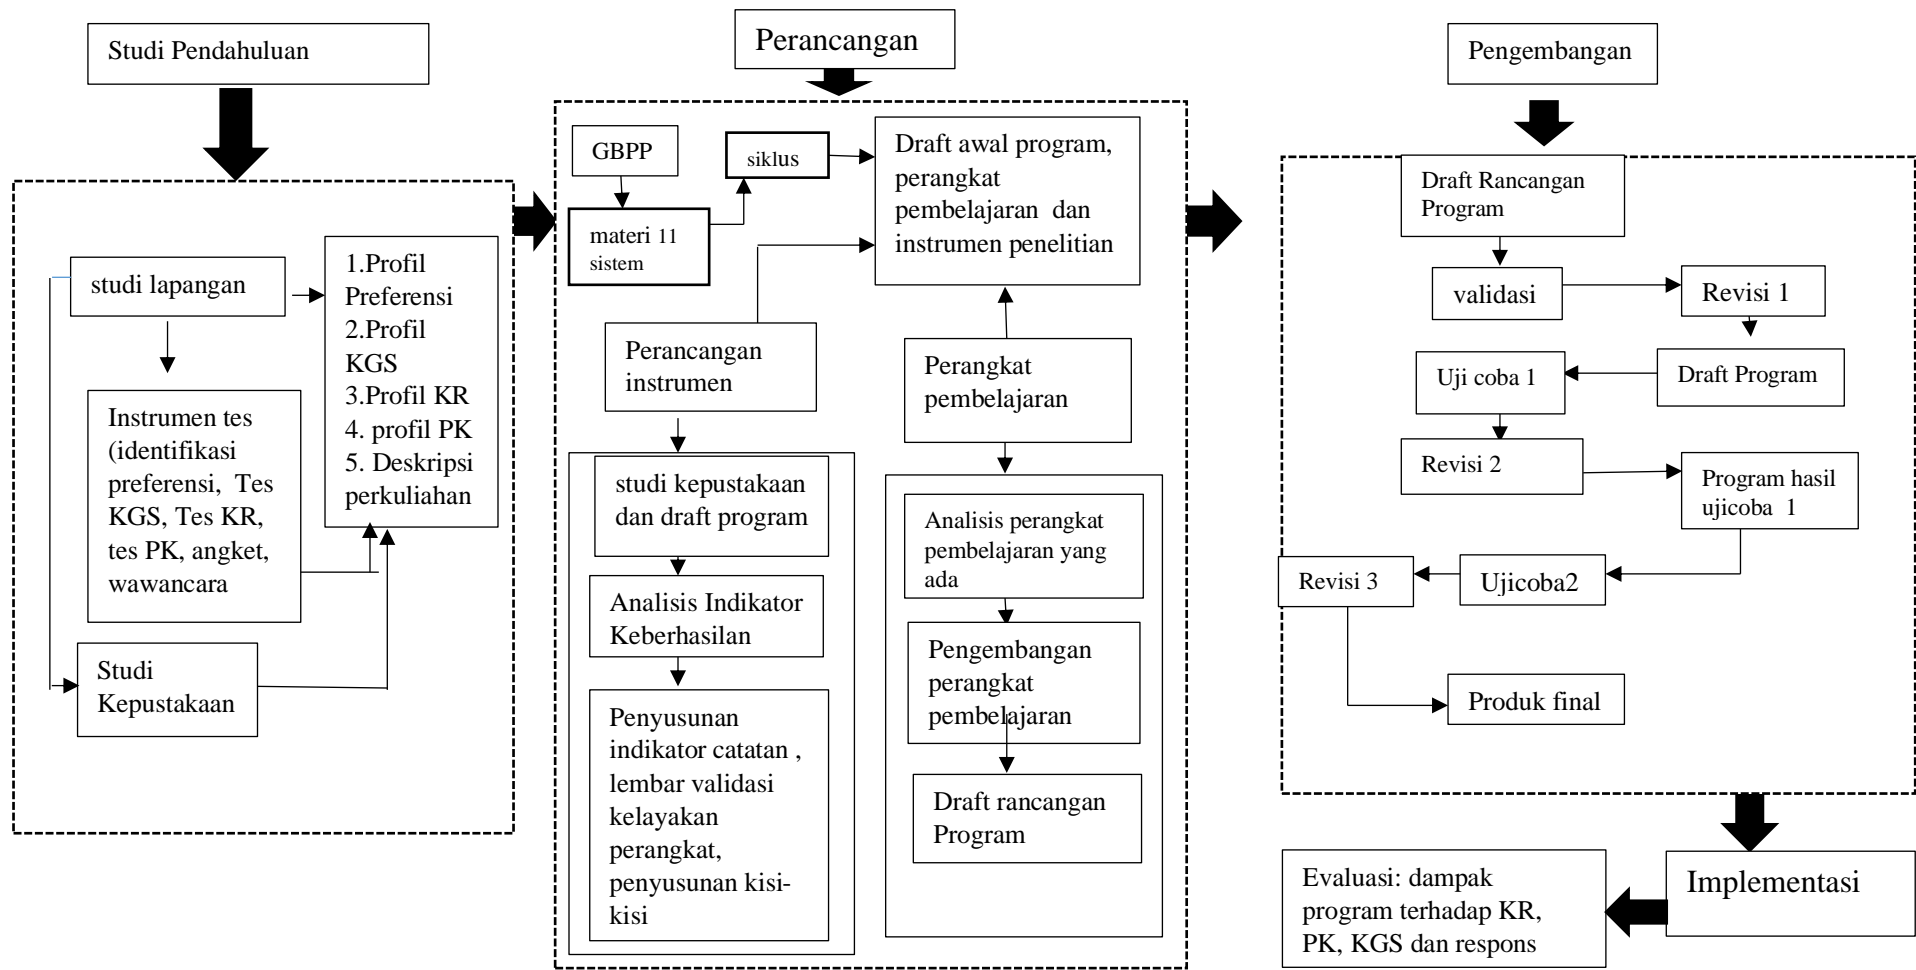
Studi Pendahuluan

studi lapangan

1.Profil Preferensi
2.Profil KGS
3.Profil KR
4. profil PK
5. Deskripsi perkuliahan

Instrumen tes (identifikasi preferensi, Tes KGS, Tes KR, tes PK, angket, wawancara

Studi Kepustakaan

Perancangan

GBPP

siklus

Draft awal program, perangkat pembelajaran dan instrumen penelitian

materi 11 sistem

Perancangan instrumen

Perangkat pembelajaran

studi kepustakaan dan draft program

Analisis Indikator Keberhasilan

Penyusunan indikator catatan , lembar validasi kelayakan perangkat, penyusunan kisi-kisi

Analisis perangkat pembelajaran yang ada

Pengembangan perangkat pembelajaran

Draft rancangan Program

Pengembangan

Draft Rancangan Program

validasi

Revisi 1

Draft Program

Uji coba 1

Revisi 2

Program hasil ujicoba 1

Ujicoba2

Revisi 3

Produk final

Implementasi

Evaluasi: dampak program terhadap KR, PK, KGS dan respons